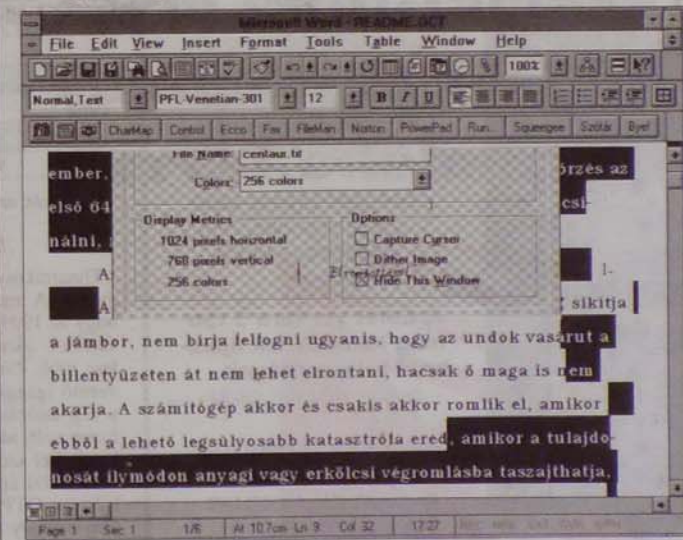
Microsoft Word - README.OCT

File Edit View Insert Format Tools Table Window Help

100%

Normal,Text PFL-Venetian-301 12 B I U

CharMap Control Ecco Fax FileMan Norton PowerPad Run... Squeegee Szótár Byel

File Name: centaur.tif

Colors: 256 colors

Display Metrics
1024 pixels horizontal
768 pixels vertical
256 colors

Options
Capture Cursor
Dither Image
Hide This Window

ember, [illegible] őrzés az

első 64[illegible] csi-

nálni, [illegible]

A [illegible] l-

A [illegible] siklitja

a jámbor, nem birja felfogni ugyanis, hogy az undok vasárut a billentyűzeten át nem lehet elrontani, hacsak ő maga is nem akarja. A számítógép akkor és csakis akkor romlik el, amikor ebből a lehető legsúlyosabb katasztrófa ered, amikor a tulajdonosát ilymódon anyagi vagy erkölcsi végromlásba taszajthatja,

Page 1 Sec 1 1/6 At 10.7cm Ln 9 Col 32 17:27 REC MRK EXT OVR WPH